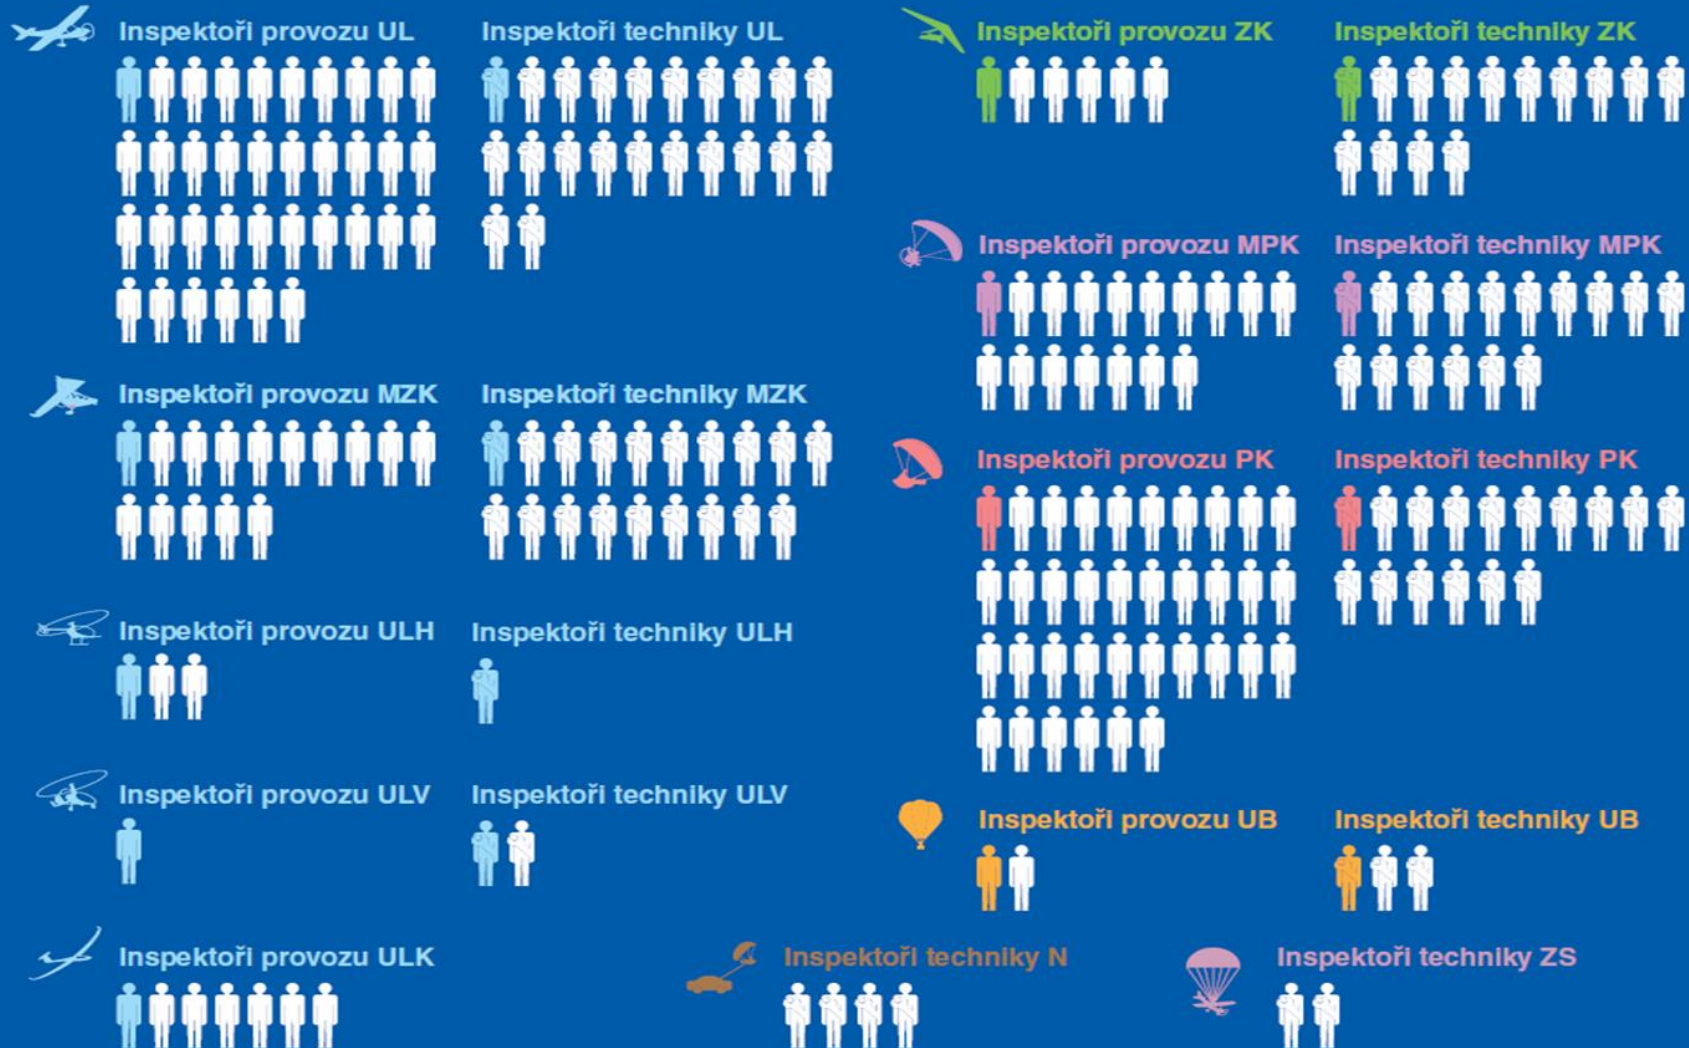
Inspektoři provozu UL

Inspektoři techniky UL

Inspektoři provozu ZK

Inspektoři techniky ZK

Inspektoři provozu MPK

Inspektoři techniky MPK

Inspektoři provozu MZK

Inspektoři techniky MZK

Inspektoři provozu PK

Inspektoři techniky PK

Inspektoři provozu ULH

Inspektoři techniky ULH

Inspektoři provozu ULV

Inspektoři techniky ULV

Inspektoři provozu UB

Inspektoři techniky UB

Inspektoři provozu ULK

Inspektoři techniky N

Inspektoři techniky ZS